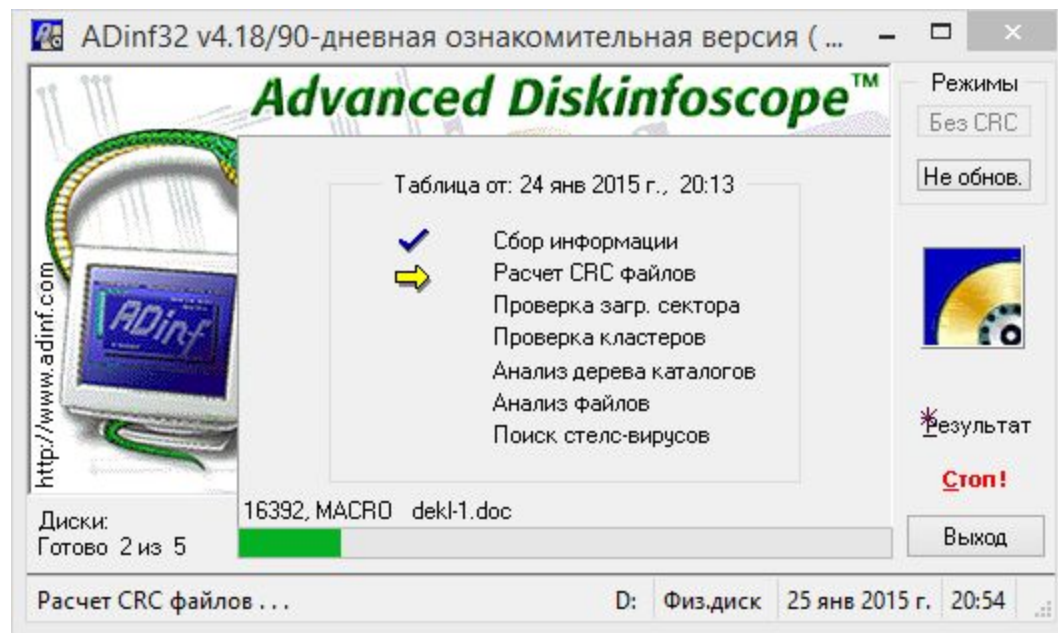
ADinf32 v4.18/90-дневная ознакомительная версия ( ...

Advanced Diskinfoscope™

Режимы

Без CRC

Не обнов.

http://www.adinf.com

ADinf

Таблица от: 24 янв 2015 г., 20:13

Сбор информации

Расчет CRC файлов

Проверка загр. сектора

Проверка кластеров

Анализ дерева каталогов

Анализ файлов

Поиск стелс-вирусов

Результат

Стоп!

Диски:
Готово 2 из 5

16392, MACRO dekl-1.doc

Выход

Расчет CRC файлов . . .

D:

Физ.диск

25 янв 2015 г.

20:54